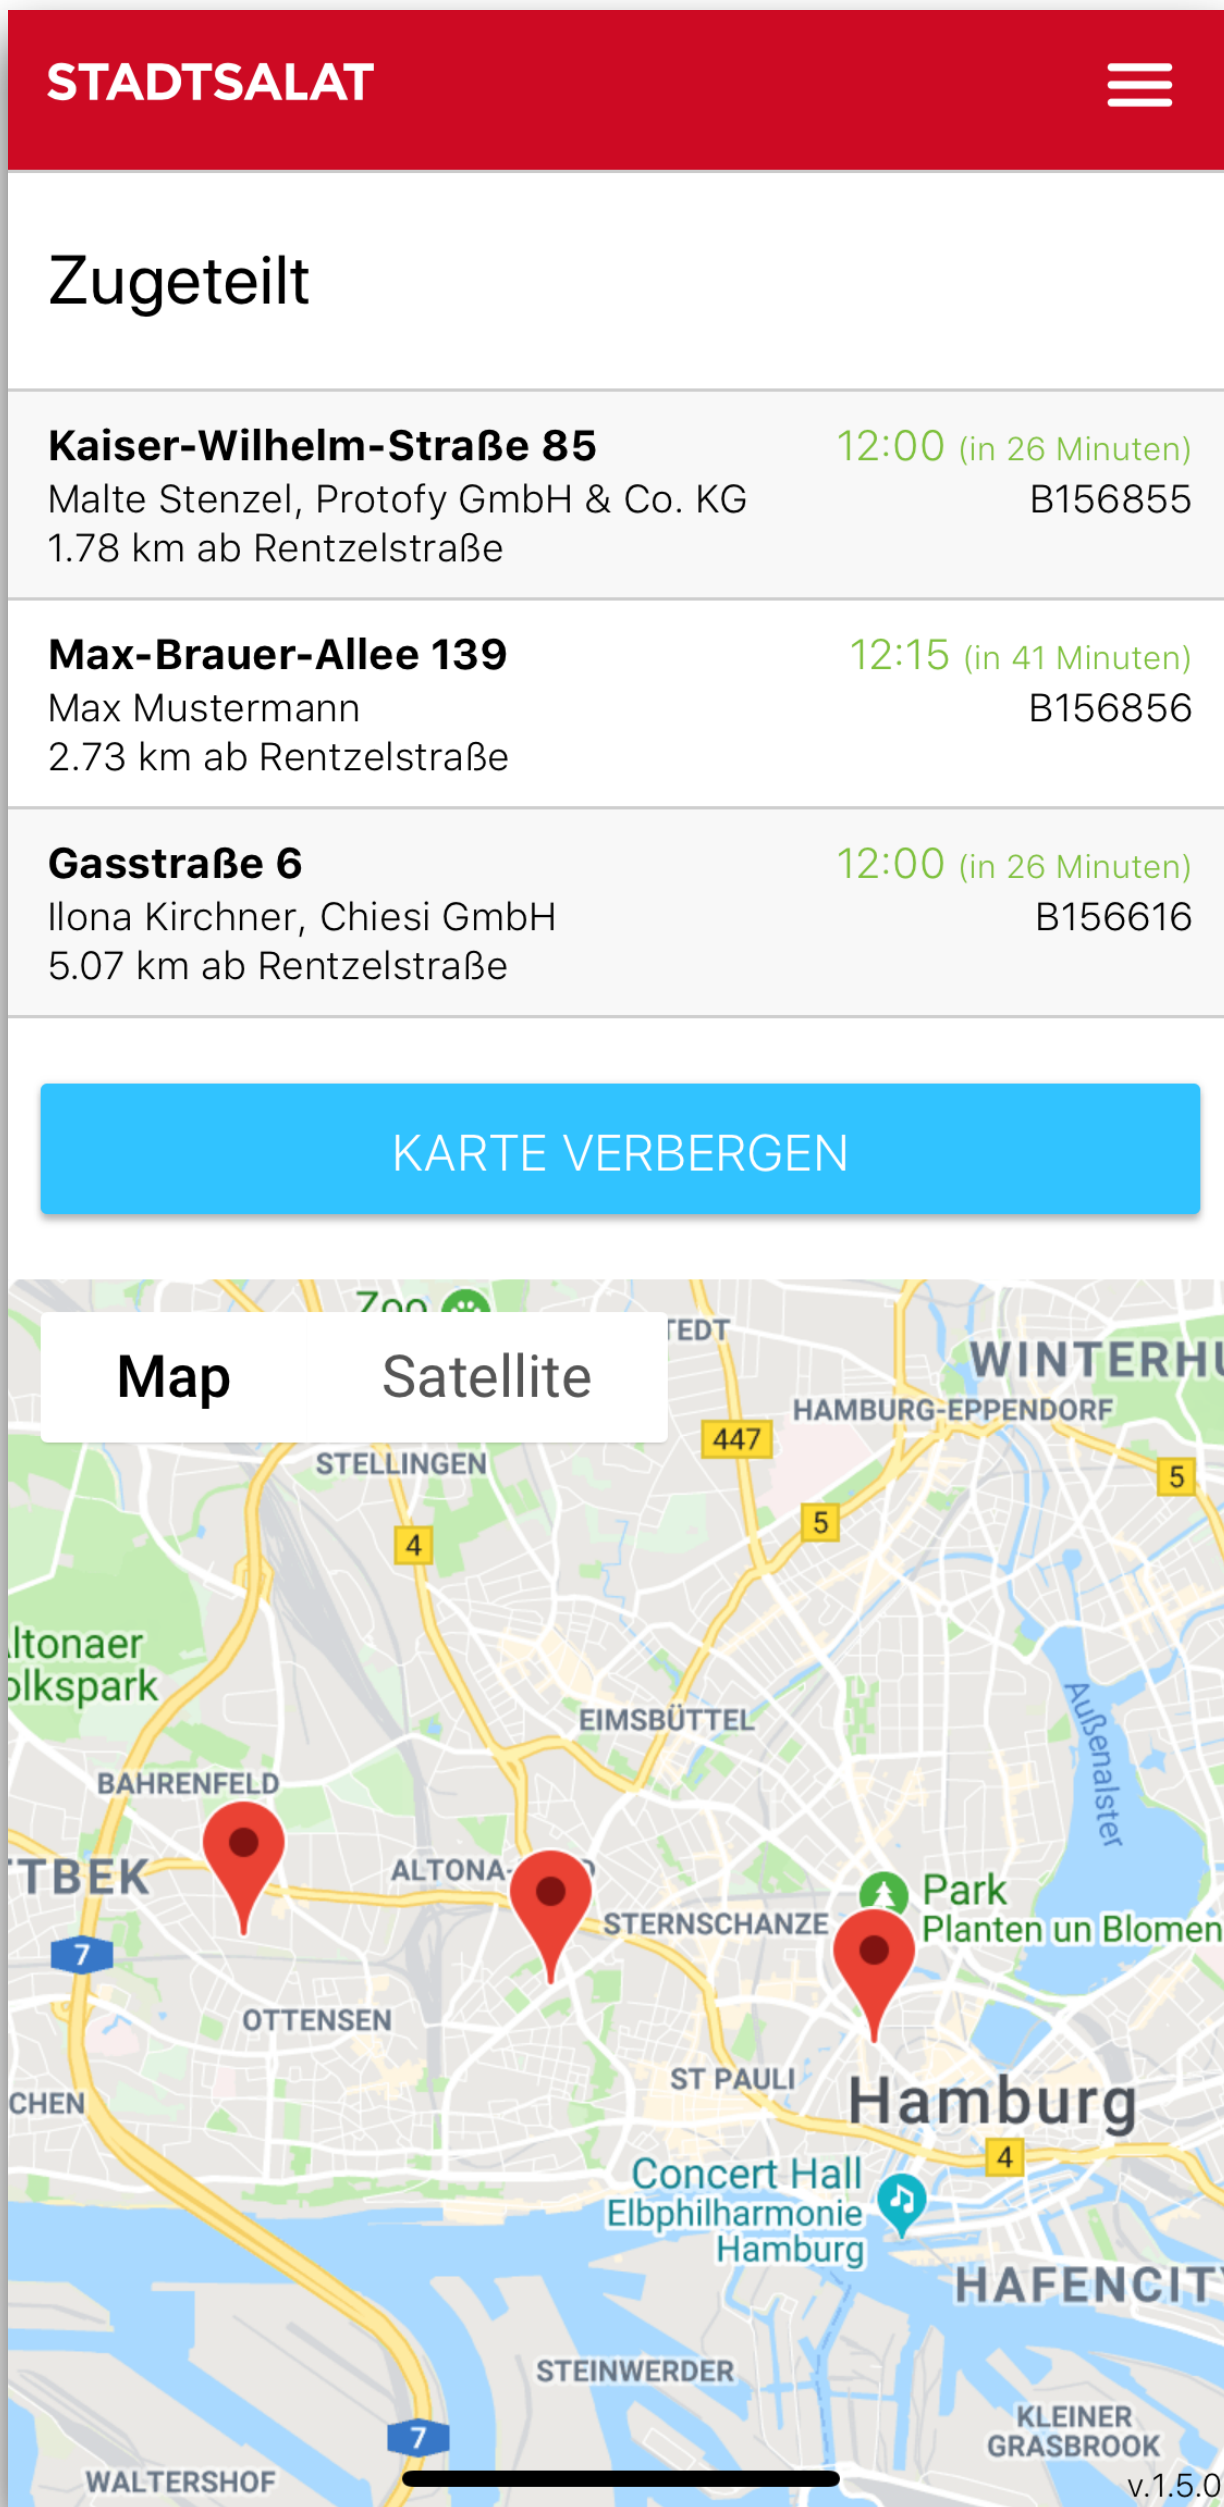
STADTSALAT

Zugeteilt

Kaiser-Wilhelm-Straße 85
Malte Stenzel, Protofy GmbH & Co. KG
1.78 km ab Rentzelstraße
12:00 (in 26 Minuten)
B156855

Max-Brauer-Allee 139
Max Mustermann
2.73 km ab Rentzelstraße
12:15 (in 41 Minuten)
B156856

Gasstraße 6
Ilona Kirchner, Chiesi GmbH
5.07 km ab Rentzelstraße
12:00 (in 26 Minuten)
B156616

KARTE VERBERGEN

Map Satellite

Zoo
TEDT
WINTERHU
HAMBURG-EPPENDORF
447
5
STELLINGEN
4
5
ltonaer
olkspark
EIMSBÜTTEL
Außenalster
BAHRENFELD
TBEK
ALTONA-
Park
Planten un Blomen
STERNSCHANZE
7
OTTENSEN
CHEN
ST PAULI
Hamburg
4
Concert Hall
Elbphilharmonie
Hamburg
HAFENCIT
STEINWERDER
7
KLEINER
GRASBROOK
WALTERSHOF
v.1.5.0